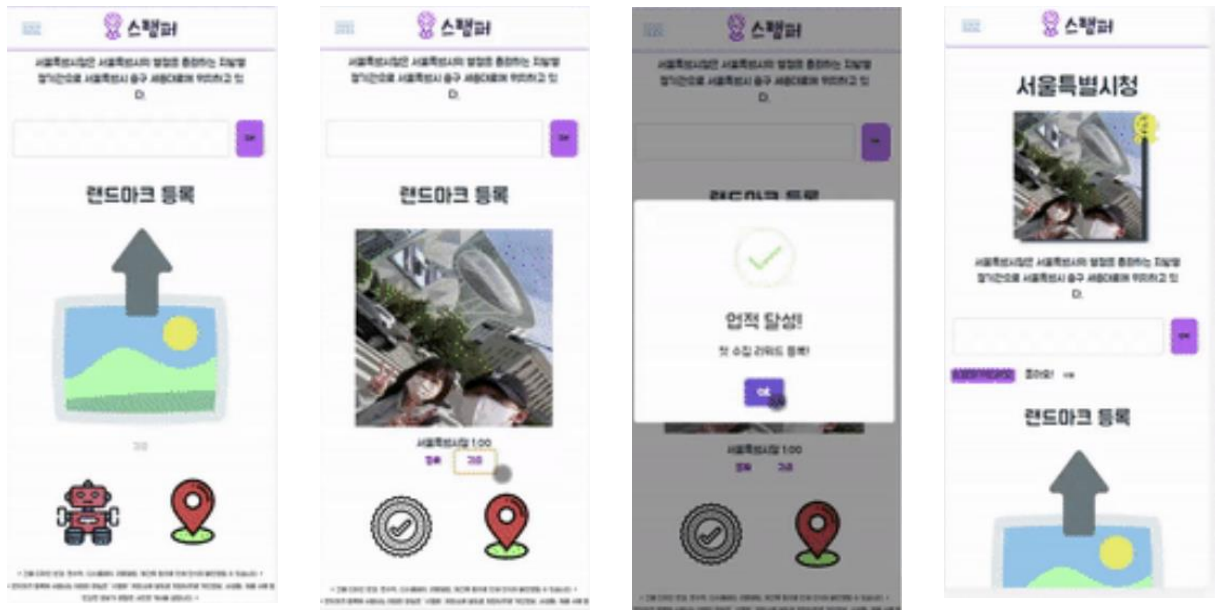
스탬퍼

서울특별시청은 서울특별시의 행정을 총괄하는 지방행정기관으로 서울특별시 중구 세종대로에 위치하고 있다.

랜드마크 등록

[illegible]

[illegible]

스탬퍼

서울특별시청은 서울특별시의 행정을 총괄하는 지방행정기관으로 서울특별시 중구 세종대로에 위치하고 있다.

랜드마크 등록

서울특별시청 1.00

등록 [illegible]

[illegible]

스탬퍼

서울특별시청은 서울특별시의 행정을 총괄하는 지방행정기관으로 서울특별시 중구 세종대로에 위치하고 있다.

업적 달성!

첫 수집 리워드 등록!

OK

서울특별시청 1.00

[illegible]

스탬퍼

서울특별시청

서울특별시청은 서울특별시의 행정을 총괄하는 지방행정기관으로 서울특별시 중구 세종대로에 위치하고 있다.

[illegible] 좋아요!

랜드마크 등록